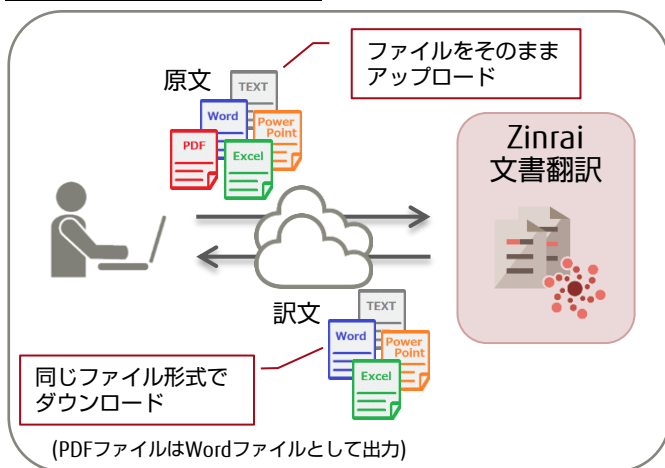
ファイルをそのまま アップロード

原文

TEXT

Word

Power Point

PDF

Excel

Zinrai 文書翻訳

訳文

TEXT

Word

Power Point

Excel

同じファイル形式で ダウンロード

(PDFファイルはWordファイルとして出力)